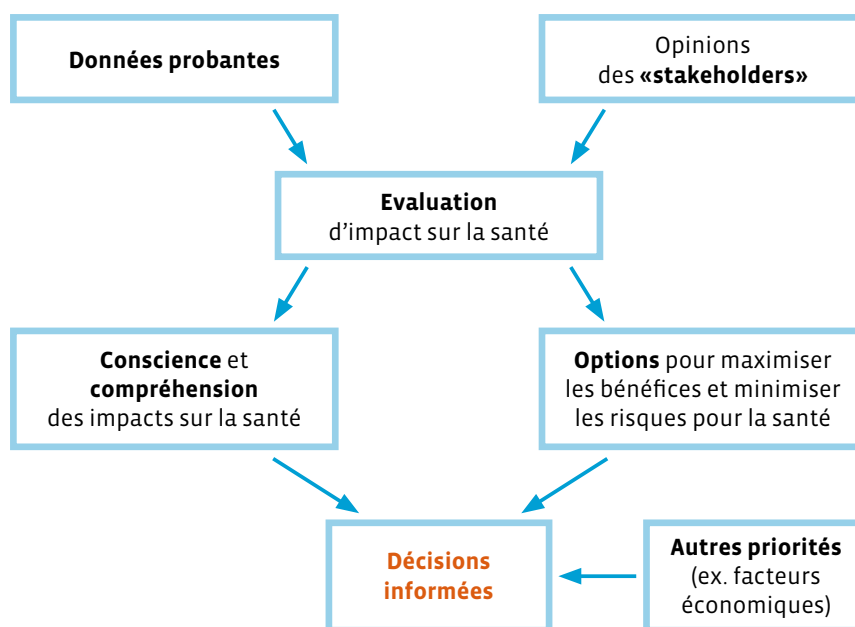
Données probantes

Opinions des «stakeholders»

Evaluation d’impact sur la santé

Conscience et compréhension des impacts sur la santé

Options pour maximiser les bénéfices et minimiser les risques pour la santé

Décisions informées

Autres priorités (ex. facteurs économiques)